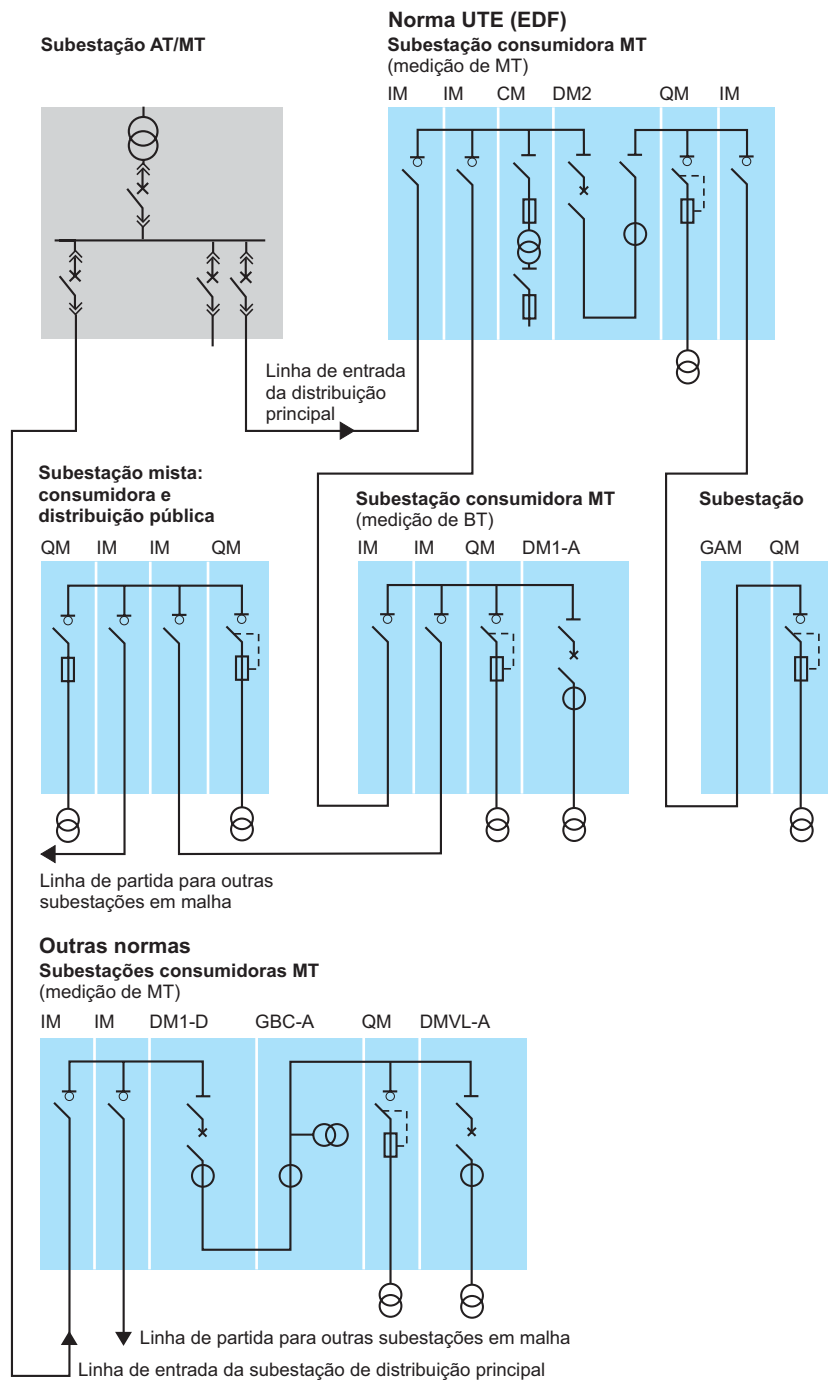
Subestação AT/MT

Norma UTE (EDF)
Subestação consumidora MT
(medição de MT)

IM IM CM DM2 QM IM

Linha de entrada da distribuição principal

Subestação mista: consumidora e distribuição pública

QM IM IM QM

Subestação consumidora MT
(medição de BT)

IM IM QM DM1-A

Subestação

GAM QM

Linha de partida para outras subestações em malha

Outras normas
Subestações consumidoras MT
(medição de MT)

IM IM DM1-D GBC-A QM DMVL-A

Linha de partida para outras subestações em malha

Linha de entrada da subestação de distribuição principal